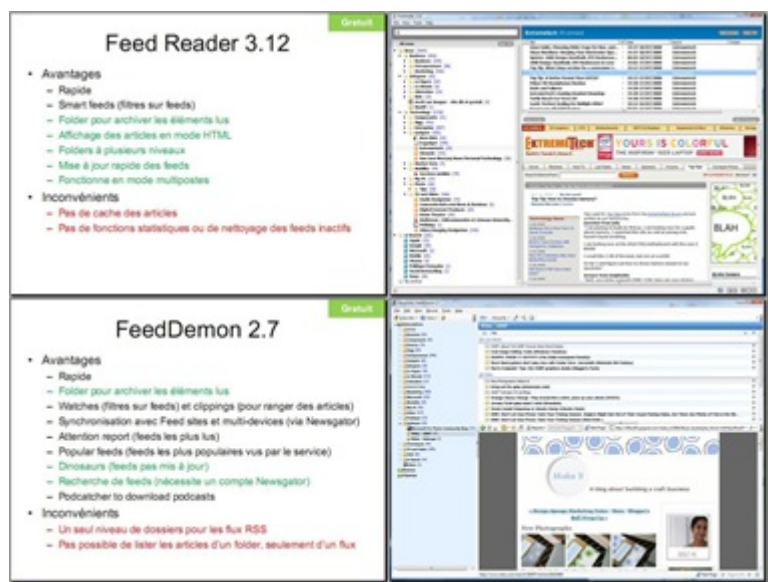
Gratuit

Feed Reader 3.12

- Avantages
  - Rapide
  - Smart feeds (filtres sur feeds)
  - Folder pour archiver les éléments lus
  - Affichage des articles en mode HTML
  - Folders à plusieurs niveaux
  - Mise à jour rapide des feeds
  - Fonctionne en mode multipostes
- Inconvénients
  - Pas de cache des articles
  - Pas de fonctions statistiques ou de nettoyage des feeds inactifs

EXTREMETECH

YOURS IS COLORFUL

BLAH

Gratuit

FeedDemon 2.7

- Avantages
  - Rapide
  - Folder pour archiver les éléments lus
  - Watches (filtres sur feeds) et clippings (pour ranger des articles)
  - Synchronisation avec Feed sites et multi-devices (via Newsgator)
  - Attention report (feeds les plus lus)
  - Popular feeds (feeds les plus populaires vus par le service)
  - Dinosaurs (feeds pas mis à jour)
  - Recherche de feeds (nécessite un compte Newsgator)
  - Podcatcher to download podcasts
- Inconvénients
  - Un seul niveau de dossiers pour les flux RSS
  - Pas possible de lister les articles d'un folder, seulement d'un flux

Make It

New Photographs